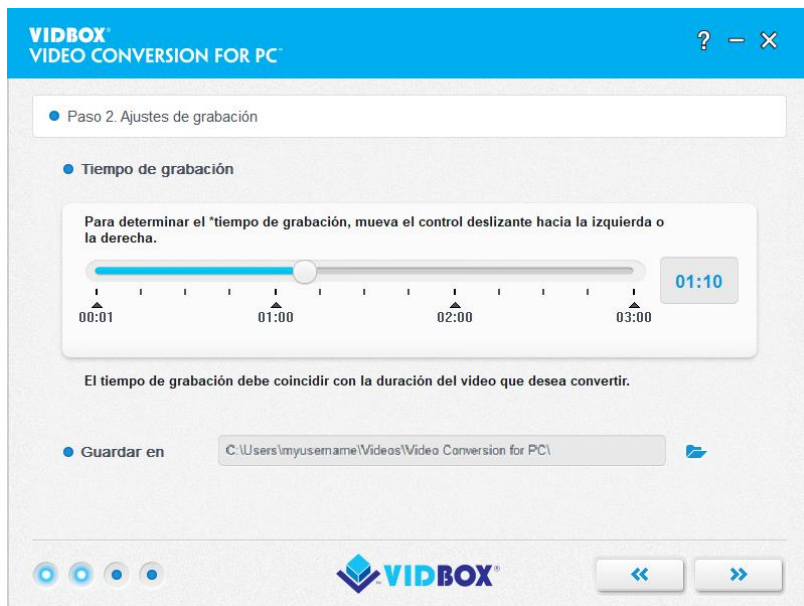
VIDBOX®
VIDEO CONVERSION FOR PC™

? – ✕

Paso 2. Ajustes de grabación

Tiempo de grabación

Para determinar el *tiempo de grabación, mueva el control deslizante hacia la izquierda o la derecha.

01:10

00:01 01:00 02:00 03:00

El tiempo de grabación debe coincidir con la duración del video que desea convertir.

Guardar en C:\Users\myusername\Videos\Video Conversion for PC\

VIDBOX®

« »